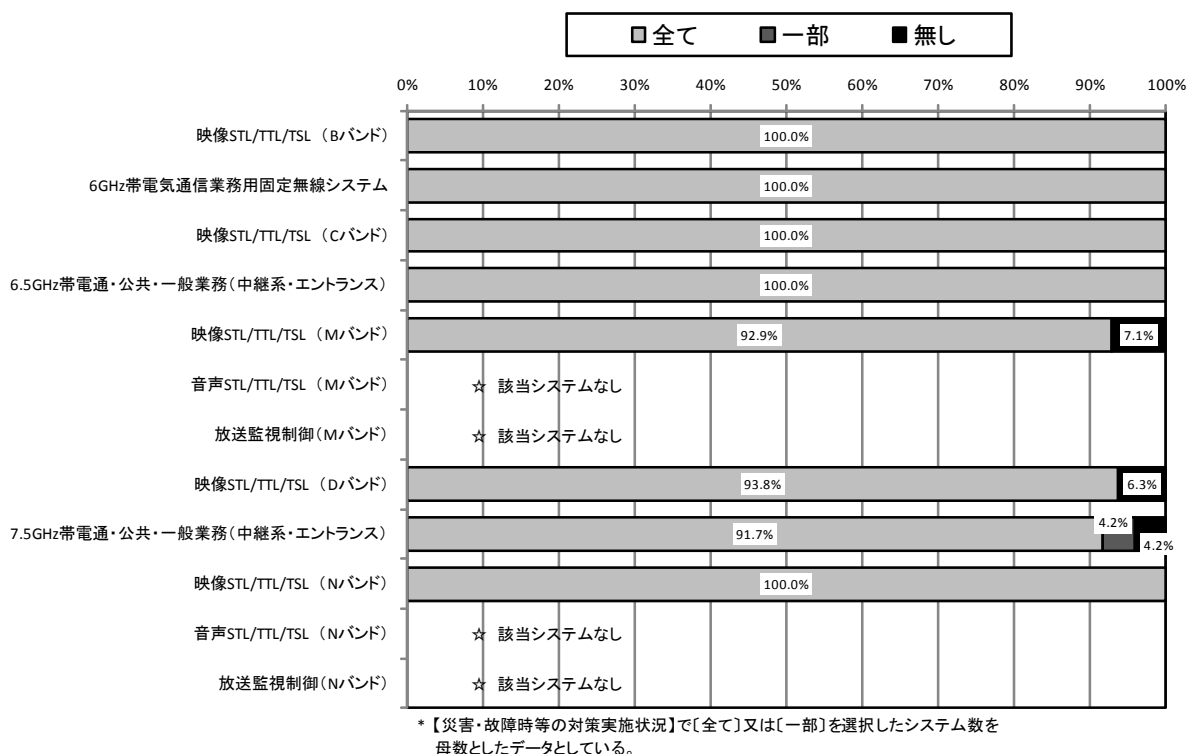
□全て ■一部 ■無し

0% 10% 20% 30% 40% 50% 60% 70% 80% 90% 100%

映像STL/TTL/TSL（Bバンド） 100.0%

6GHz帯電気通信業務用固定無線システム 100.0%

映像STL/TTL/TSL（Cバンド） 100.0%

6.5GHz帯電通・公共・一般業務（中継系・エントランス） 100.0%

映像STL/TTL/TSL（Mバンド） 92.9% 7.1%

音声STL/TTL/TSL（Mバンド） ☆ 該当システムなし

放送監視制御（Mバンド） ☆ 該当システムなし

映像STL/TTL/TSL（Dバンド） 93.8% 6.3%

7.5GHz帯電通・公共・一般業務（中継系・エントランス） 91.7% 4.2% 4.2%

映像STL/TTL/TSL（Nバンド） 100.0%

音声STL/TTL/TSL（Nバンド） ☆ 該当システムなし

放送監視制御（Nバンド） ☆ 該当システムなし

*【災害・故障時等の対策実施状況】で〔全て〕又は〔一部〕を選択したシステム数を母数としたデータとしている。